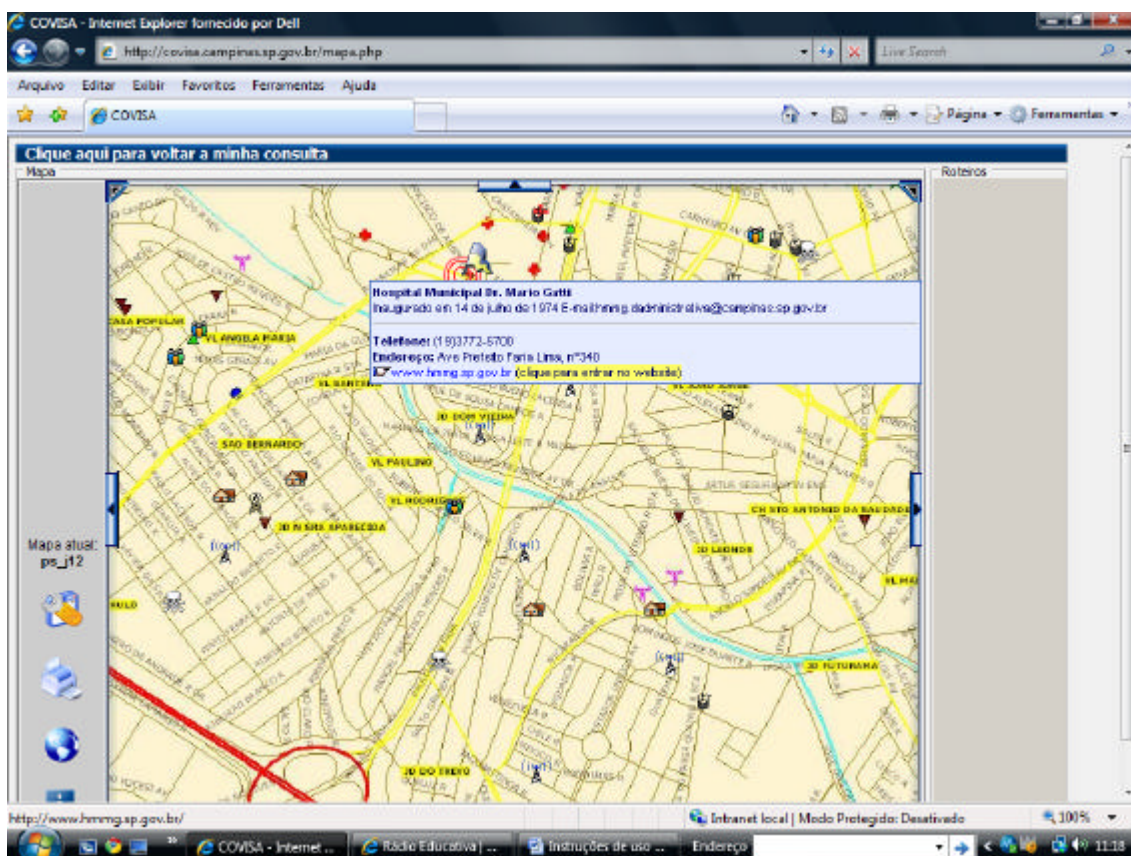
COVISA - Internet Explorer fornecido por Dell

http://covisa.campinas.sp.gov.br/mapa.php

Live Search

Arquivo Editar Exibir Favoritos Ferramentas Ajuda

COVISA

Página Ferramentas

Clique aqui para voltar a minha consulta

Mapa

Roteiros

Hospital Municipal Dr. Mario Gatti
Inaugurado em 14 de julho de 1974 E-mail:hmmg.diadministrativa@campinas.sp.gov.br

Telefone: (19)3772-5700
Endereço: Ave Prefeito Faria Lima, nº340
www.hmmg.sp.gov.br (clique para entrar no website)

CASA POPULAR

VL ANGELA MARIA

VL SANTANA

SAO BERNARDO

JD DOM VIEIRA

VL PAULINO

VL RODRIGUES

JD N SRA APARECIDA

CH STO ANTONIO DA SAUDADE

JD LEONOR

VL MAR

JD FUTURAMA

JD DO TREVO

Mapa atual:
ps_j12

http://www.hmmg.sp.gov.br/

Intranet local | Modo Protegido: Desativado

100%

COVISA - Internet ...

Rádio Educativa | ...

Instruções de uso ...

Endereço

11:18